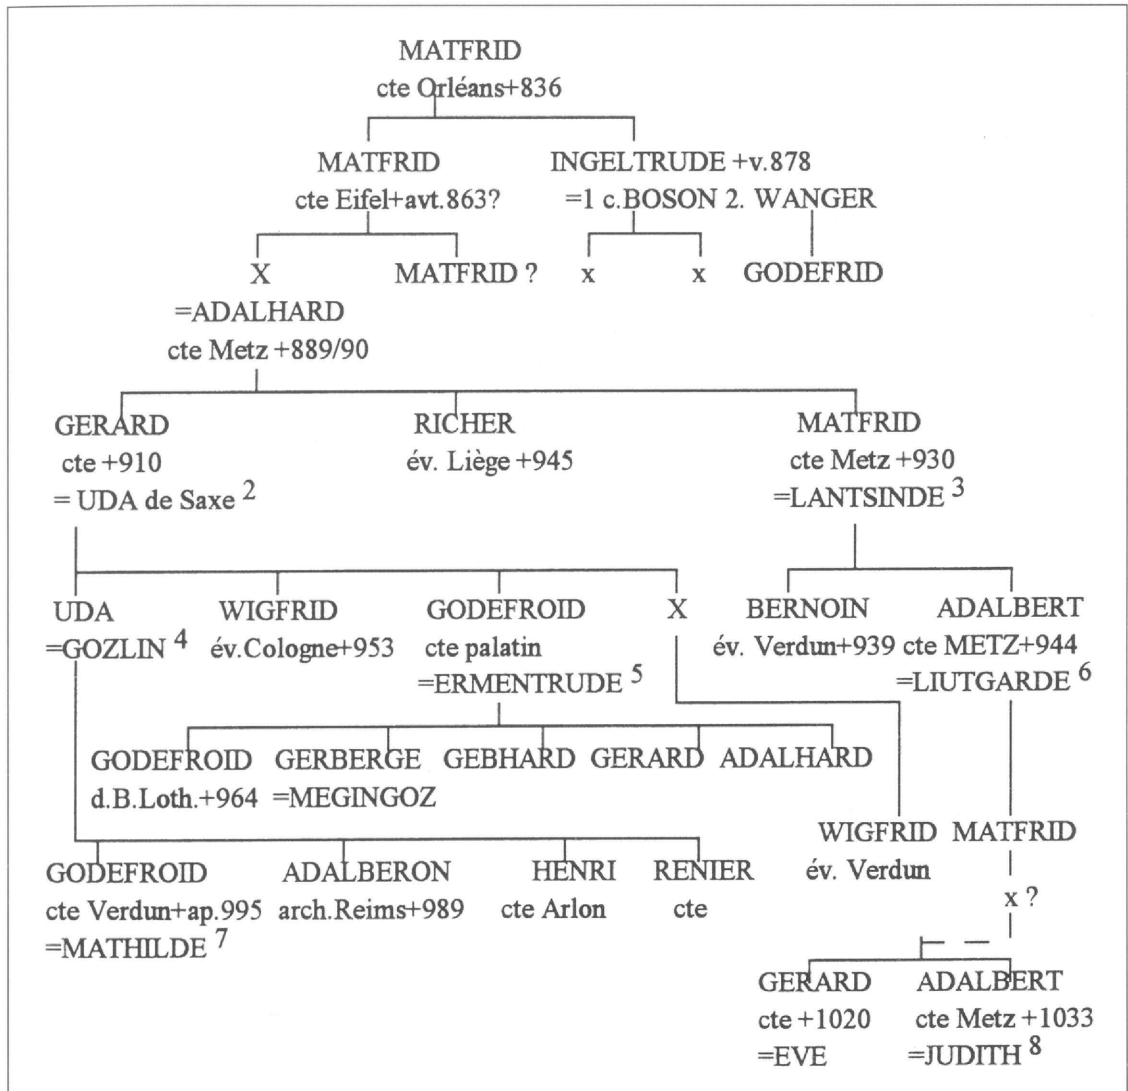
MATFRID
cte Orléans+836

MATFRID
cte Eifel+avt.863?

INGELTRUDE +v.878
=1 c.BOSON 2. WANGER

X
=ADALHARD
cte Metz +889/90

MATFRID ?

x

x

GODEFRID

GERARD
cte +910
= UDA de Saxe $^{2}$

RICHER
év. Liège +945

MATFRID
cte Metz +930
=LANTSINDE $^{3}$

UDA
=GOZLIN $^{4}$

WIGFRID
év.Cologne+953

GODEFROID
cte palatin
=ERMENTRUDE $^{5}$

X

BERNOIN
év. Verdun+939

ADALBERT
cte METZ+944
=LIUTGARDE $^{6}$

GODEFROID
d.B.Loth.+964

GERBERGE
=MEGINGOZ

GEBHARD

GERARD

ADALHARD

WIGFRID
év. Verdun

MATFRID

x ?

GODEFROID
cte Verdun+ap.995
=MATHILDE $^{7}$

ADALBERON
arch.Reims+989

HENRI
cte Arlon

RENIER
cte

GERARD
cte +1020
=EVE

ADALBERT
cte Metz +1033
=JUDITH $^{8}$